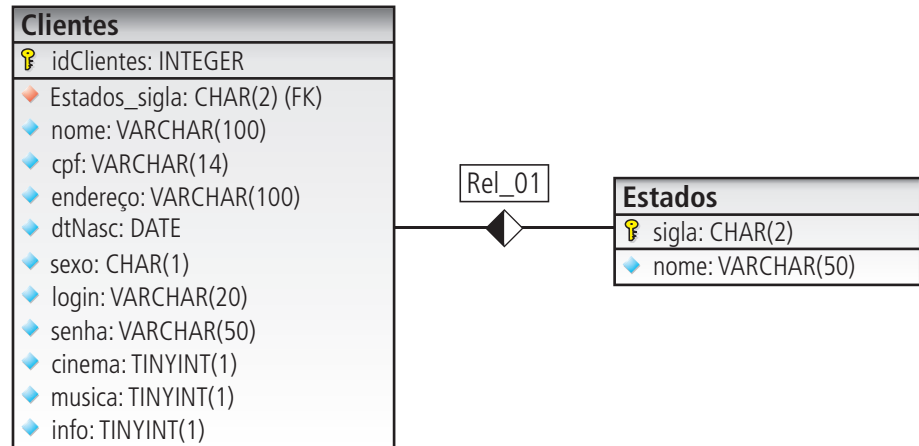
Clientes
idClientes: INTEGER
Estados_sigla: CHAR(2) (FK)
nome: VARCHAR(100)
cpf: VARCHAR(14)
endereço: VARCHAR(100)
dtNasc: DATE
sexo: CHAR(1)
login: VARCHAR(20)
senha: VARCHAR(50)
cinema: TINYINT(1)
musica: TINYINT(1)
info: TINYINT(1)

Rel_01

Estados
sigla: CHAR(2)
nome: VARCHAR(50)